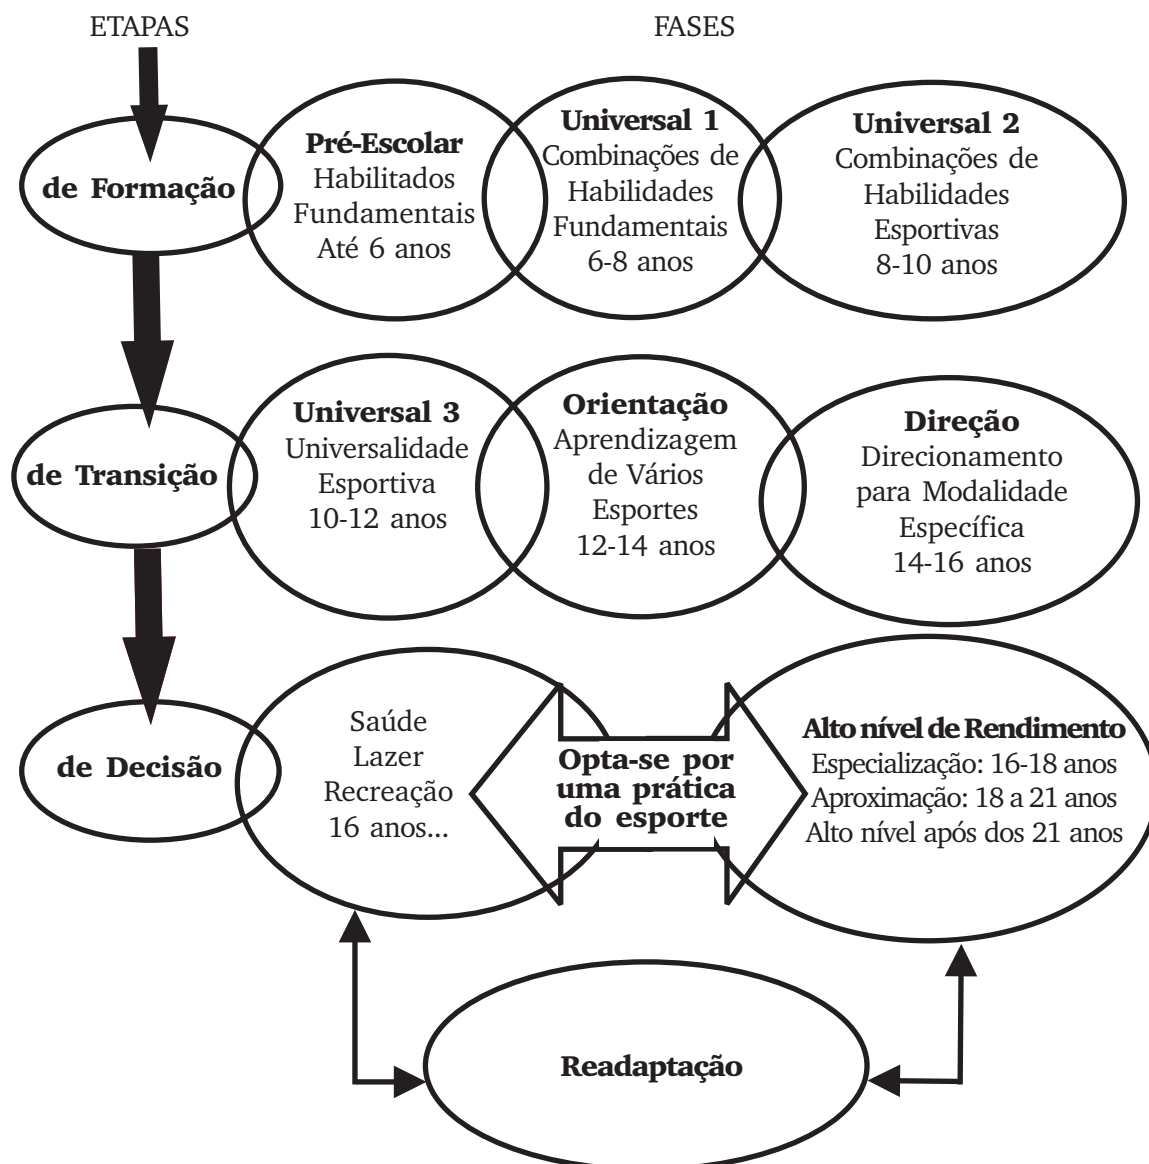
ETAPAS

FASES

de Formação

Pré-Escolar
Habilitados
Fundamentais
Até 6 anos

Universal 1
Combinações de
Habilidades
Fundamentais
6-8 anos

Universal 2
Combinações de
Habilidades
Esportivas
8-10 anos

de Transição

Universal 3
Universalidade
Esportiva
10-12 anos

Orientação
Aprendizagem
de Vários
Esportes
12-14 anos

Direção
Direcionamento
para Modalidade
Específica
14-16 anos

de Decisão

Saúde
Lazer
Recreação
16 anos...

Opta-se por
uma prática
do esporte

Alto nível de Rendimento
Especialização: 16-18 anos
Aproximação: 18 a 21 anos
Alto nível após dos 21 anos

Readaptação